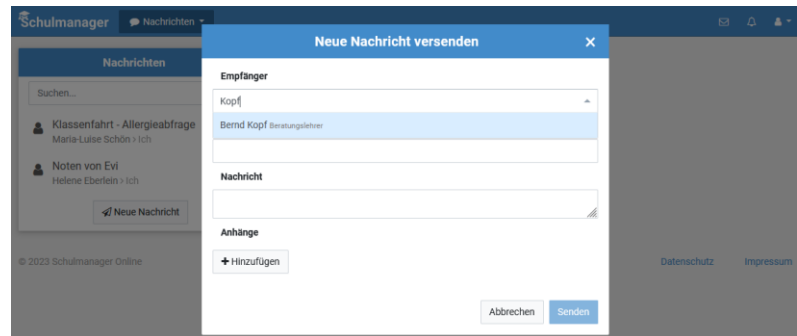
Schulmanager
Nachrichten

Nachrichten
Suchen...
Klassenfahrt - Allergieabfrage
Maria-Luise Schön > Ich
Noten von Evi
Helene Eberlein > Ich
Neue Nachricht

© 2023 Schulmanager Online

Datenschutz
Impressum

Neue Nachricht versenden
×
Empfänger
Kopf
Bernd Kopf Beratungslehrer
Nachricht
Anhänge
+ Hinzufügen
Abbrechen
Senden